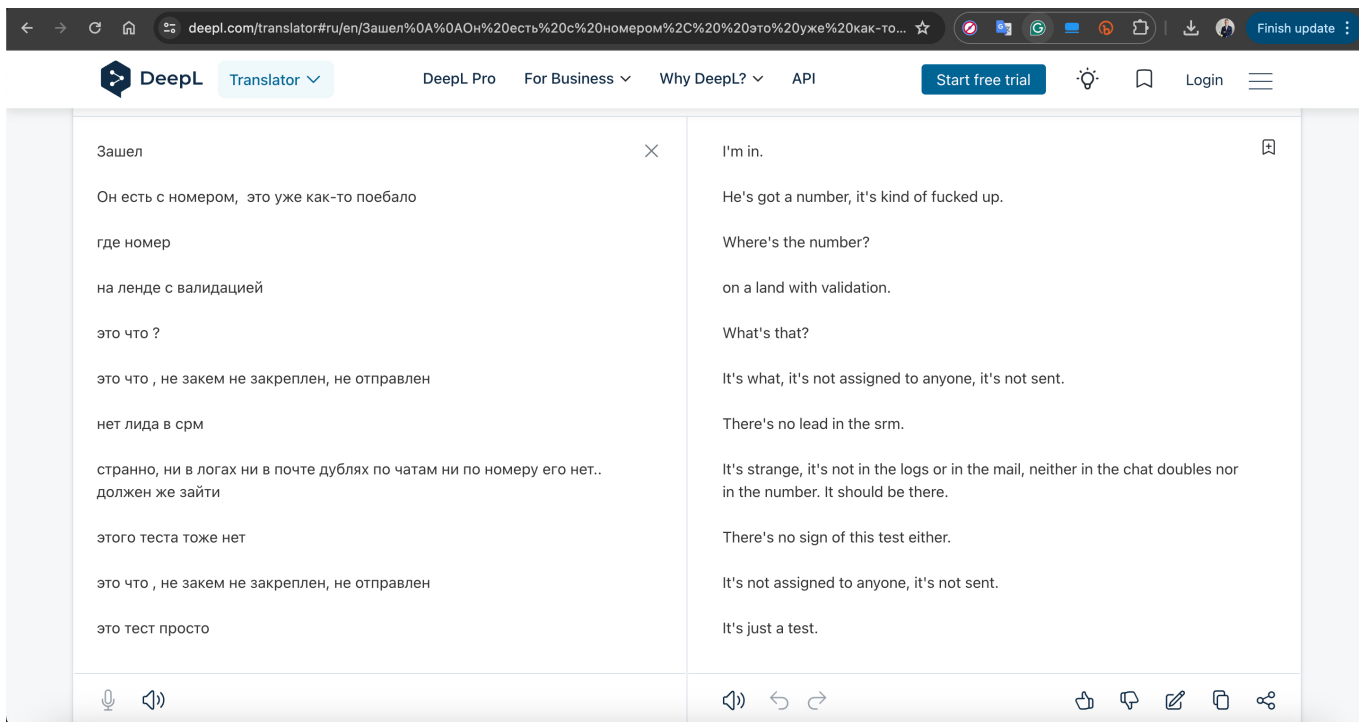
deepl.com/translator#ru/en/Зашел%0A%0AОн%20есть%20с%20номером%2C%20%20это%20уже%20как-то...

Finish update

DeepL Translator DeepL Pro For Business Why DeepL? API Start free trial Login

Зашел

Он есть с номером, это уже как-то поебало

где номер

на ленде с валидацией

это что ?

это что , не закем не закреплен, не отправлен

нет лида в срм

странно, ни в логах ни в почте дублях по чатам ни по номеру его нет.. должен же зайти

этого теста тоже нет

это что , не закем не закреплен, не отправлен

это тест просто

I'm in.

He's got a number, it's kind of fucked up.

Where's the number?

on a land with validation.

What's that?

It's what, it's not assigned to anyone, it's not sent.

There's no lead in the srm.

It's strange, it's not in the logs or in the mail, neither in the chat doubles nor in the number. It should be there.

There's no sign of this test either.

It's not assigned to anyone, it's not sent.

It's just a test.